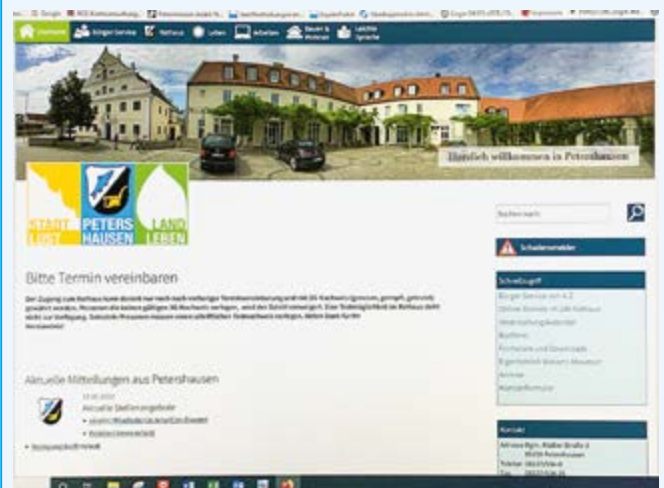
Startseite Bürger-Service Rathaus Leben Arbeiten Bauen & Wohnen Leichte Sprache

Herzlich willkommen in Petershausen

START LUST PETERS HAUSEN LAND LEBEN

Suchen nach

Schadensmelder

Bitte Termin vereinbaren

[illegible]

Schnellzugriff
Bürger-Service von A-Z
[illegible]
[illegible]
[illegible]
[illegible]
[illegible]
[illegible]
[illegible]

Aktuelle Mitteilungen aus Petershausen

Aktuelle Stellenangebote
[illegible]
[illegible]

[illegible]

Kontakt
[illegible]
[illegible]
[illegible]
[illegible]